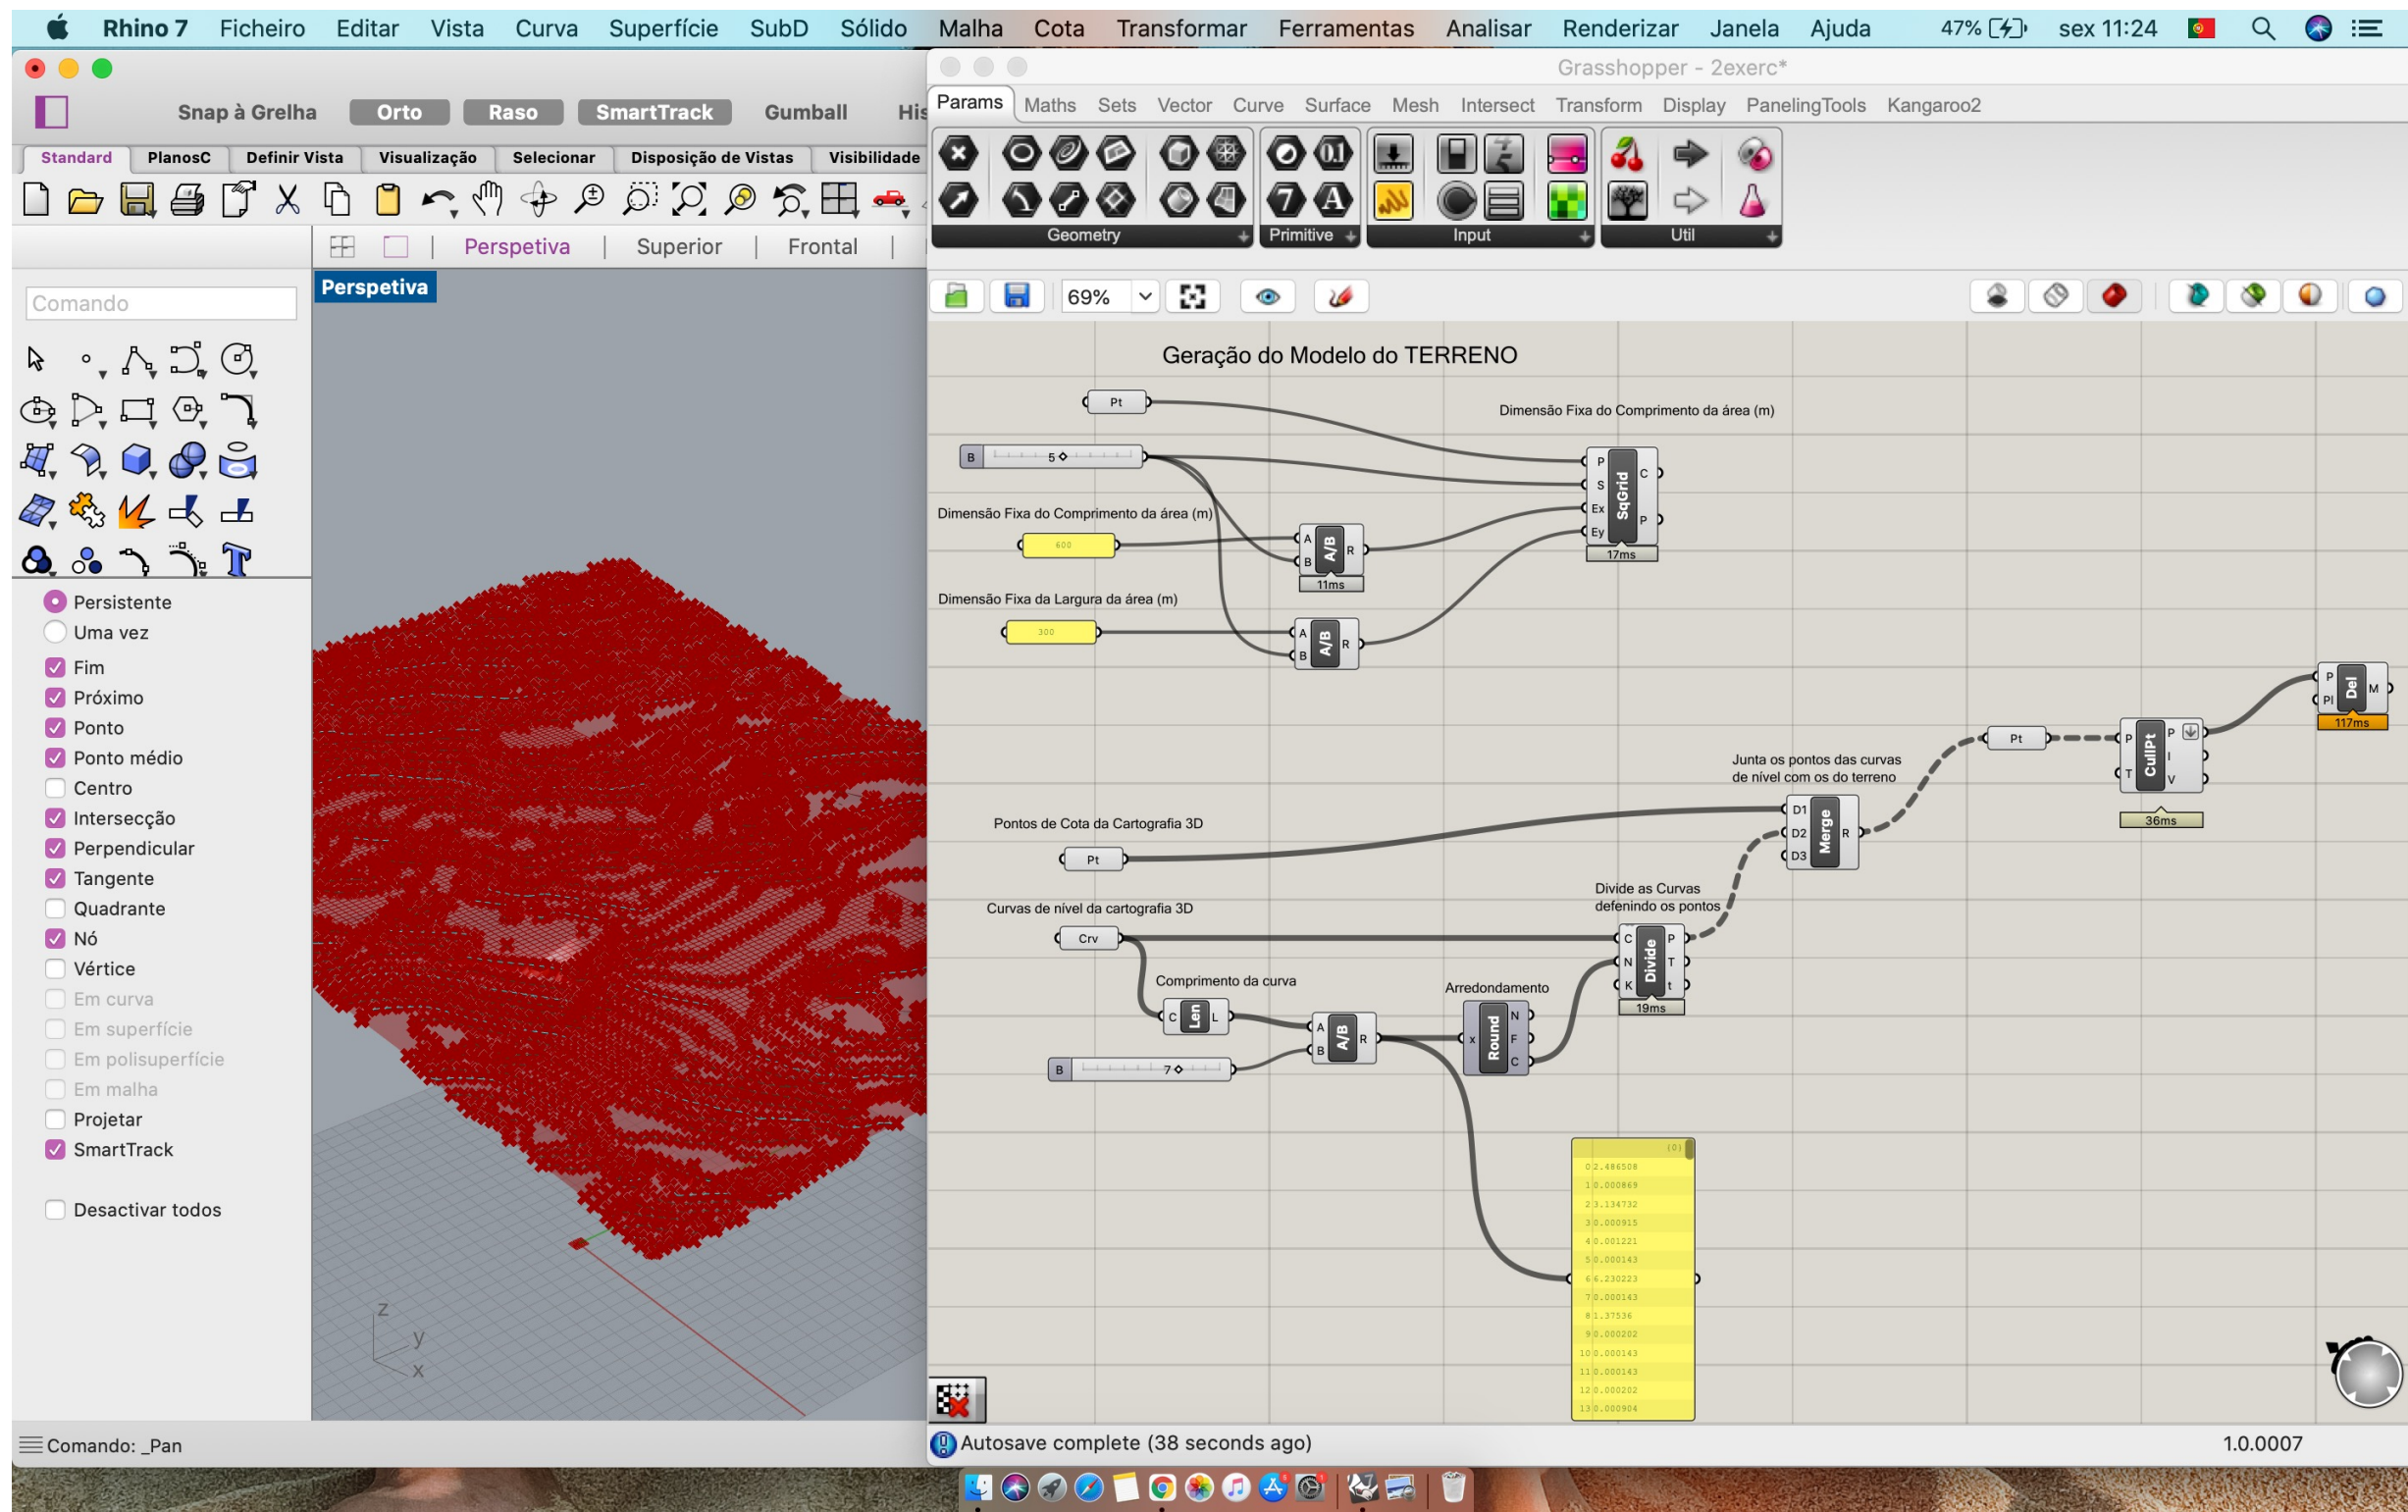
Rhino 7 Ficheiro Editar Vista Curva Superfície SubD Sólido Malha Cota Transformar Ferramentas Analisar Renderizar Janela Ajuda 47% sex 11:24

Snap à Grelha Orto Raso SmartTrack Gumball His

Standard PlanosC Definir Vista Visualização Selecionar Disposição de Vistas Visibilidade

Perspetiva | Superior | Frontal |

Comando

Perspetiva

Persistente
Uma vez
Fim
Próximo
Ponto
Ponto médio
Centro
Intersecção
Perpendicular
Tangente
Quadrante
Nó
Vértice
Em curva
Em superfície
Em polisuperfície
Em malha
Projetar
SmartTrack

Desactivar todos

Comando: _Pan

Grasshopper - 2exerc*

Params Maths Sets Vector Curve Surface Mesh Intersect Transform Display PanelingTools Kangaroo2

Geometry Primitive Input Util

69%

Geração do Modelo do TERRENO

Pt

Dimensão Fixa do Comprimento da área (m)

B 5

P S Ex Ey SqGrid C P 17ms

Dimensão Fixa do Comprimento da área (m)

600

A B A/B R 11ms

Dimensão Fixa da Largura da área (m)

300

A B A/B R

P Pl Del M 117ms

Pt

P T CullPt P I V 36ms

Junta os pontos das curvas de nível com os do terreno

Pontos de Cota da Cartografia 3D

Pt

D1 D2 D3 Merge R

Divide as Curvas defenindo os pontos

Curvas de nível da cartografia 3D

Crv

C N K Divide P T t 19ms

Comprimento da curva

C Len L

Arredondamento

A B A/B R

X Round N F C

B 7

{0}
0 2.486508
1 0.000869
2 3.134732
3 0.000915
4 0.001221
5 0.000143
6 6.230223
7 0.000143
8 1.37536
9 0.000202
10 0.000143
11 0.000143
12 0.000202
13 0.000904

Autosave complete (38 seconds ago)

1.0.0007